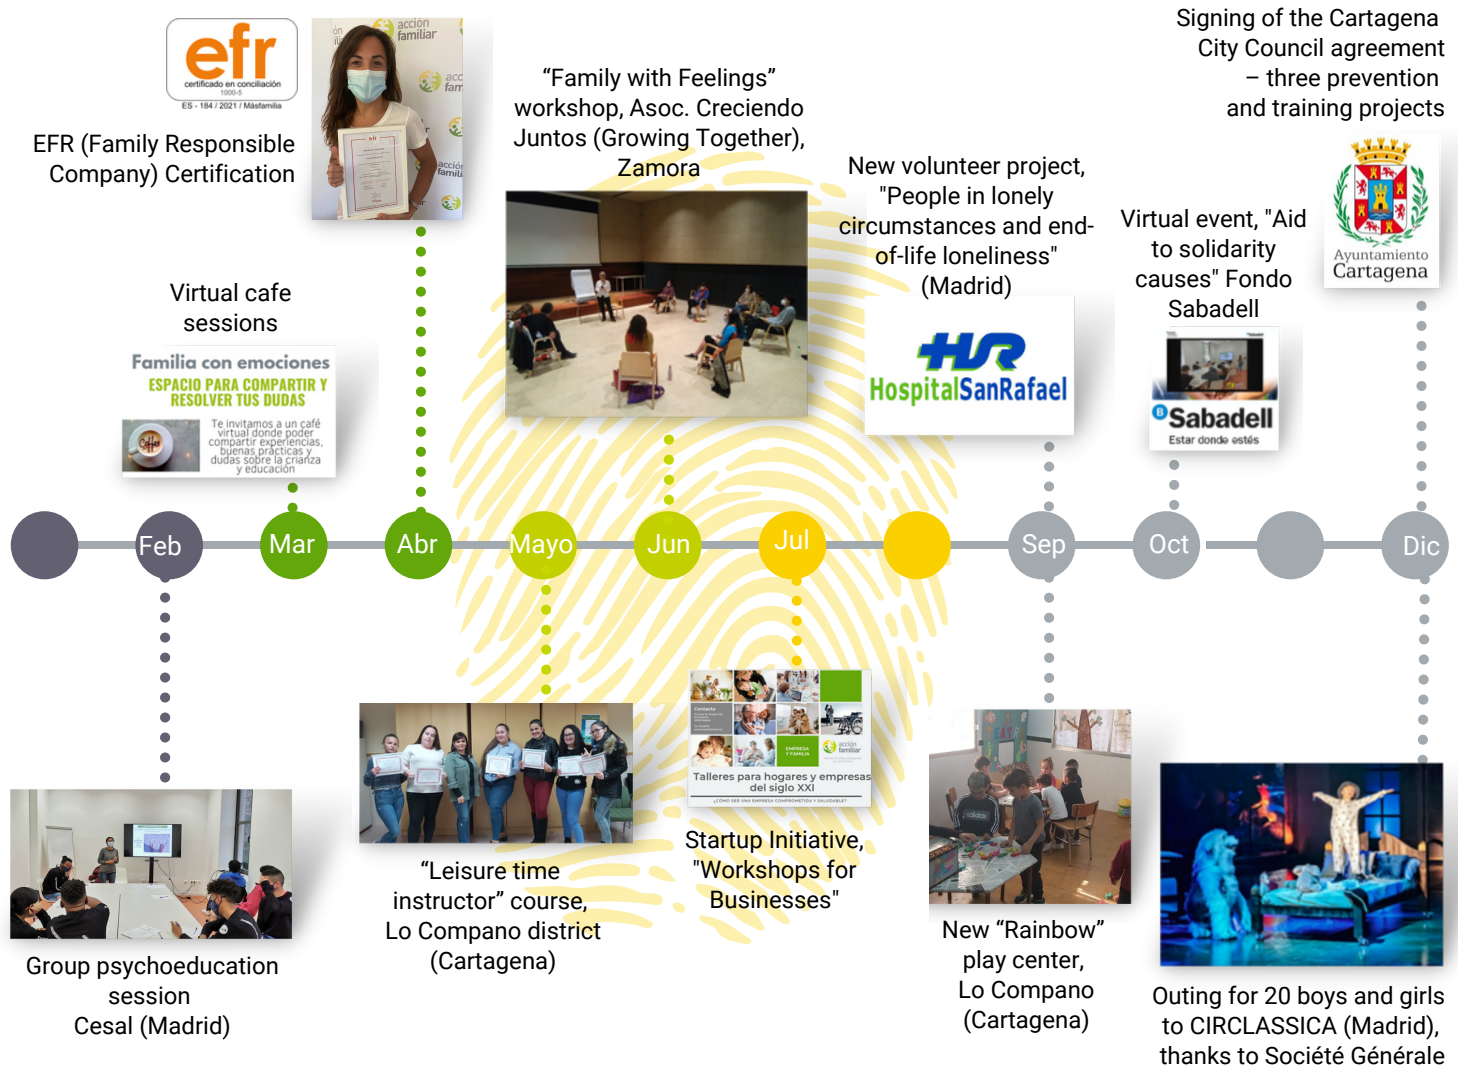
efr
certificado en conciliación
1000-5
ES - 184 / 2021 / Másfamilia

acción familiar

EFR (Family Responsible Company) Certification

Virtual cafe sessions

Familia con emociones
ESPACIO PARA COMPARTIR Y RESOLVER TUS DUDAS
Te invitamos a un café virtual donde poder compartir experiencias, buenas prácticas y dudas sobre la crianza y educación

“Family with Feelings” workshop, Asoc. Creciendo Juntos (Growing Together), Zamora

New volunteer project, "People in lonely circumstances and end-of-life loneliness" (Madrid)

HSR
HospitalSanRafael

Virtual event, "Aid to solidarity causes" Fondo Sabadell

Sabadell
Estar donde estés

Signing of the Cartagena City Council agreement – three prevention and training projects

Ayuntamiento Cartagena

Feb
Mar
Abr
Mayo
Jun
Jul
Sep
Oct
Dic

Group psychoeducation session
Cesal (Madrid)

“Leisure time instructor” course, Lo Compano district (Cartagena)

Talleres para hogares y empresas del siglo XXI
¿CÓMO SER UNA EMPRESA COMPROMETIDA Y SALUDABLE?

Startup Initiative, "Workshops for Businesses"

New “Rainbow” play center, Lo Compano (Cartagena)

Outing for 20 boys and girls to CIRCLASSICA (Madrid), thanks to Société Générale